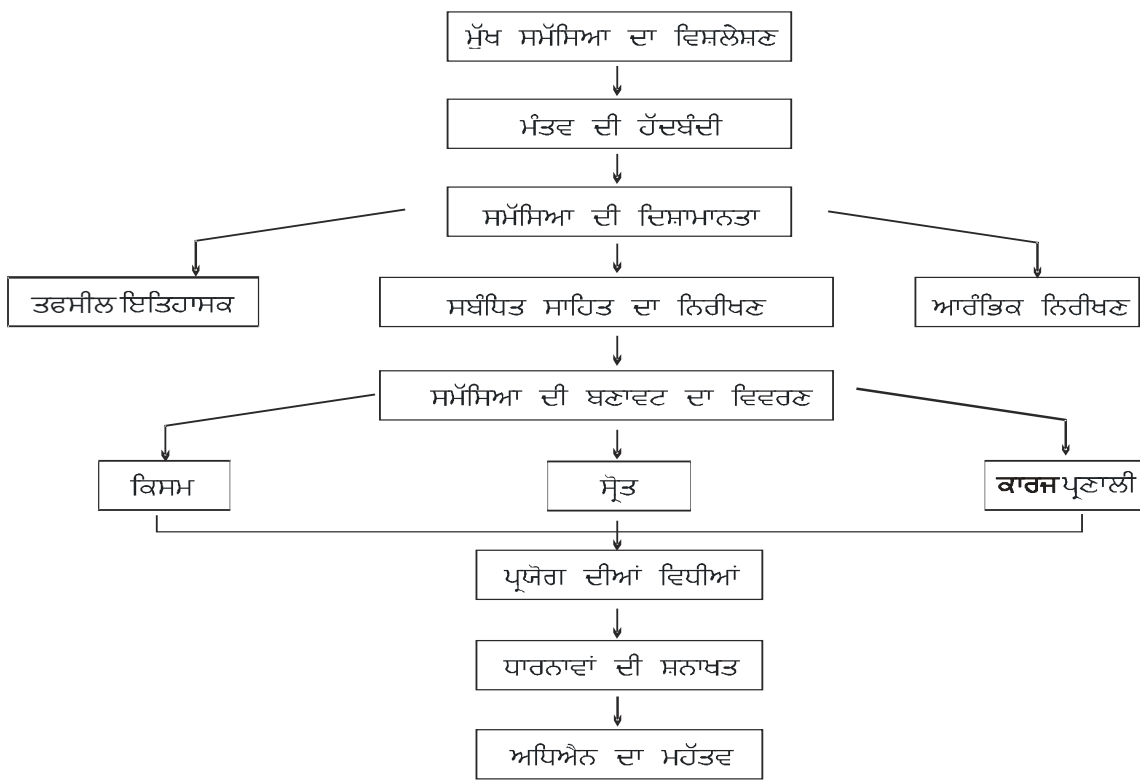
ਮੁੱਖ ਸਮੱਸਿਆ ਦਾ ਵਿਸ਼ਲੇਸ਼ਣ

ਮੰਤਵ ਦੀ ਹੱਦਬੰਦੀ

ਸਮੱਸਿਆ ਦੀ ਦਿਸ਼ਾਮਾਨਤਾ

ਤਫਸੀਲ ਇਤਿਹਾਸਕ

ਸਬੰਧਿਤ ਸਾਹਿਤ ਦਾ ਨਿਰੀਖਣ

ਆਰੰਭਿਕ ਨਿਰੀਖਣ

ਸਮੱਸਿਆ ਦੀ ਬਣਾਵਟ ਦਾ ਵਿਵਰਣ

ਕਿਸਮ

ਸ੍ਰੋਤ

ਕਾਰਜ ਪ੍ਰਣਾਲੀ

ਪ੍ਰਯੋਗ ਦੀਆਂ ਵਿਧੀਆਂ

ਧਾਰਨਾਵਾਂ ਦੀ ਸ਼ਨਾਖਤ

ਅਧਿਐਨ ਦਾ ਮਹੱਤਵ